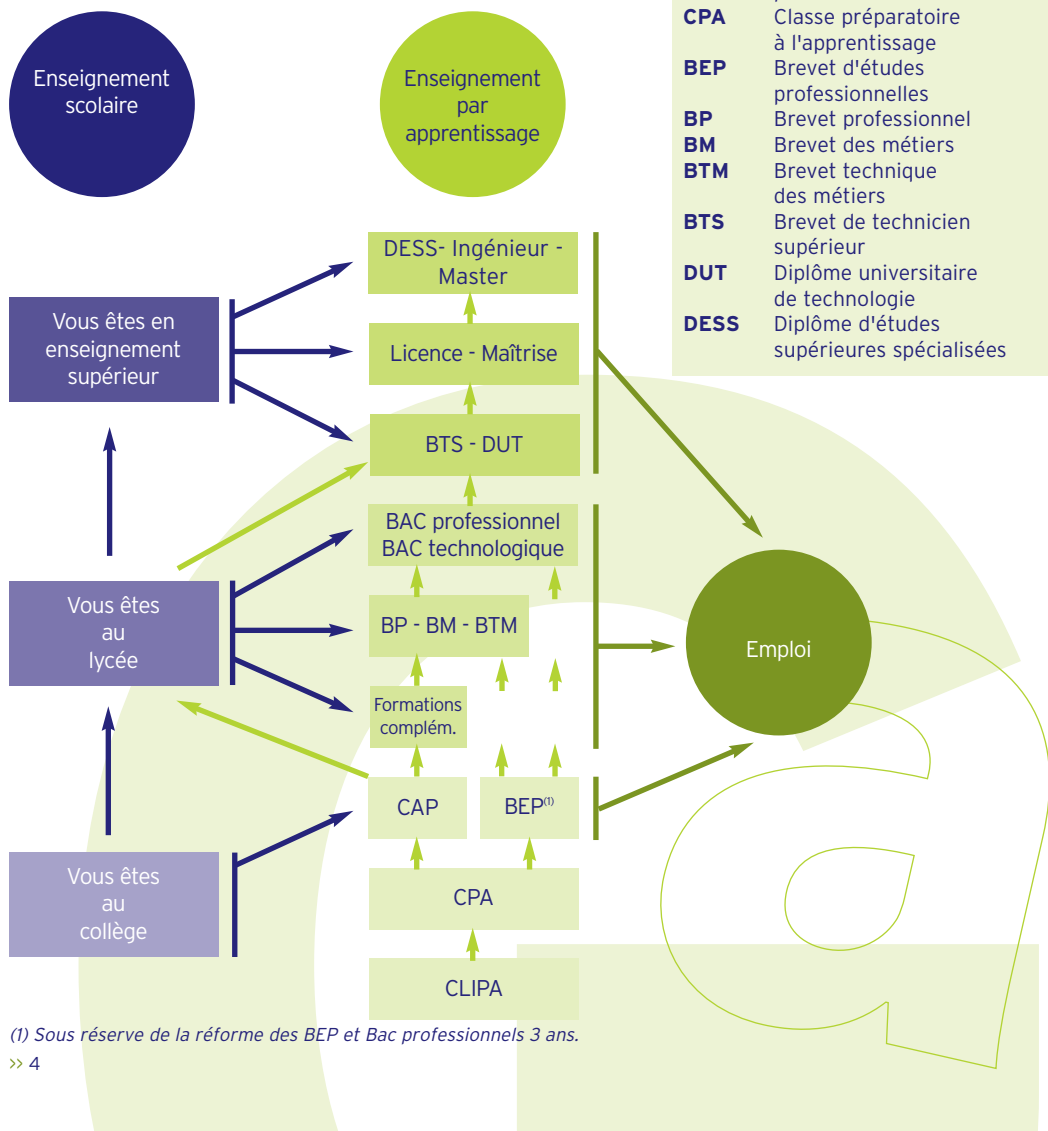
Enseignement scolaire

Enseignement par apprentissage

| | |
|---|---|
| **CPA** | Classe préparatoire à l'apprentissage |
| **BEP** | Brevet d'études professionnelles |
| **BP** | Brevet professionnel |
| **BM** | Brevet des métiers |
| **BTM** | Brevet technique des métiers |
| **BTS** | Brevet de technicien supérieur |
| **DUT** | Diplôme universitaire de technologie |
| **DESS** | Diplôme d'études supérieures spécialisées |

DESS- Ingénieur - Master

Licence - Maîtrise

BTS - DUT

BAC professionnel
BAC technologique

BP - BM - BTM

Formations complém.

CAP

BEP$^{(1)}$

CPA

CLIPA

Vous êtes en enseignement supérieur

Vous êtes au lycée

Vous êtes au collège

Emploi

(1) Sous réserve de la réforme des BEP et Bac professionnels 3 ans.

›› 4